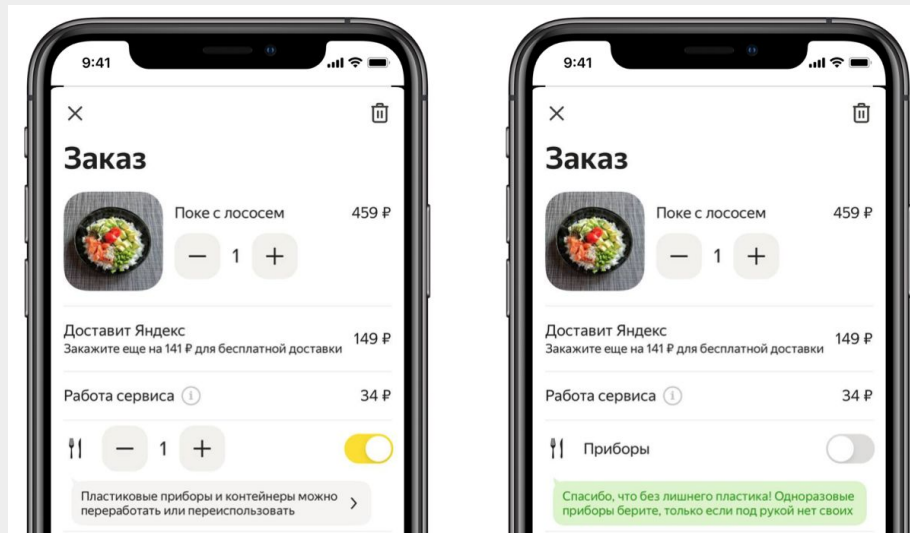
9:41

Заказ

Поке с лососем 459 ₽

− 1 +

Доставит Яндекс 149 ₽
Закажите еще на 141 ₽ для бесплатной доставки

Работа сервиса 34 ₽

− 1 +

Пластиковые приборы и контейнеры можно переработать или переиспользовать

9:41

Заказ

Поке с лососем 459 ₽

− 1 +

Доставит Яндекс 149 ₽
Закажите еще на 141 ₽ для бесплатной доставки

Работа сервиса 34 ₽

Приборы

Спасибо, что без лишнего пластика! Одноразовые приборы берите, только если под рукой нет своих